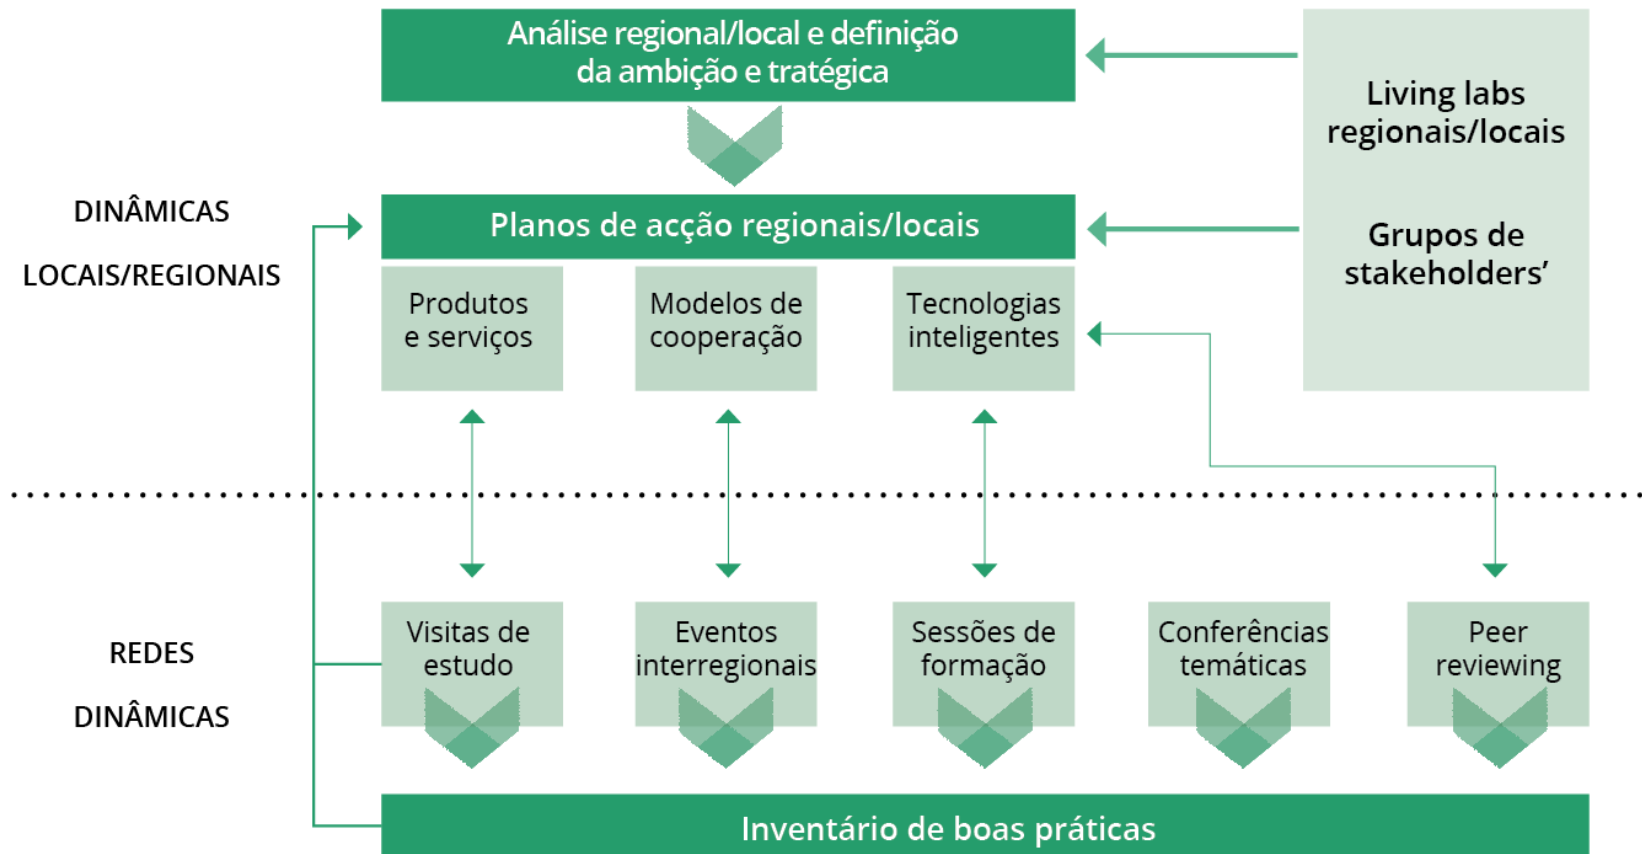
Análise regional/local e definição da ambição e tratégica

Living labs regionais/locais

Grupos de stakeholders’

DINÂMICAS

LOCAIS/REGIONAIS

Planos de acção regionais/locais

Produtos e serviços

Modelos de cooperação

Tecnologias inteligentes

REDES

DINÂMICAS

Visitas de estudo

Eventos interregionais

Sessões de formação

Conferências temáticas

Peer reviewing

Inventário de boas práticas